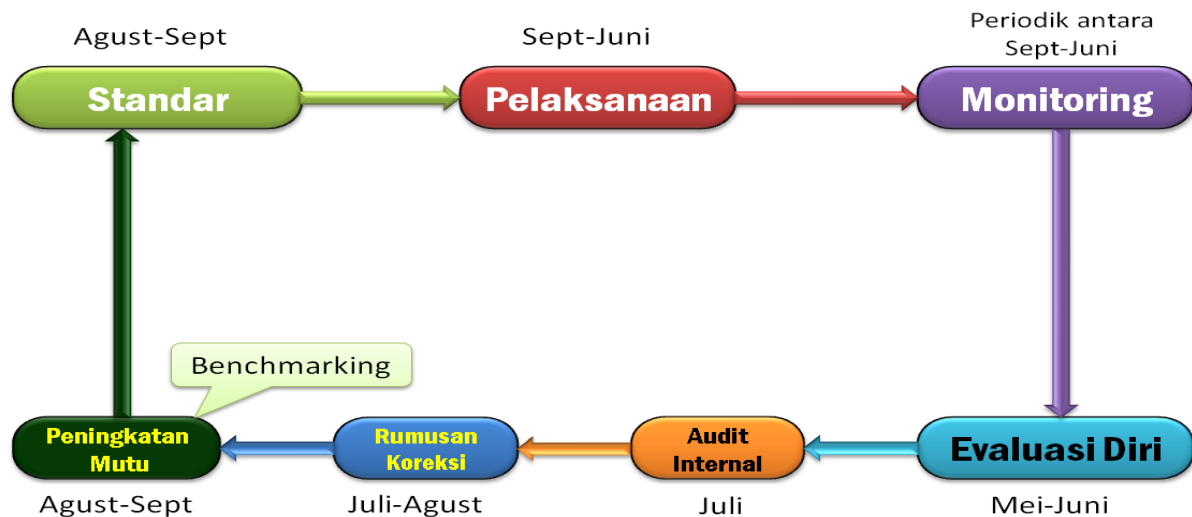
Agust-Sept

Standar

Sept-Juni

Pelaksanaan

Periodik antara Sept-Juni

Monitoring

Evaluasi Diri

Mei-Juni

Audit Internal

Juli

Rumusan Koreksi

Juli-Agust

Benchmarking

Peningkatan Mutu

Agust-Sept